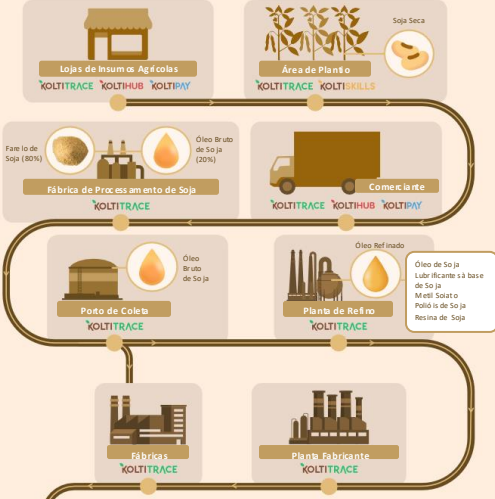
Lojas de Insumos Agrícolas
KOLTITRACE KOLTIHUB KOLTIPAY

Soja Seca
Área de Plantio
KOLTITRACE KOLTISKILLS

Farelo de Soja (80%)
Óleo Bruto de Soja (20%)
Fábrica de Processamento de Soja
KOLTITRACE

Comerciante
KOLTITRACE KOLTIHUB KOLTIPAY

Óleo Bruto de Soja
Porto de Coleta
KOLTITRACE

Óleo Refinado
Planta de Refino
KOLTITRACE

Óleo de Soja
Lubrificantes à base de Soja
Metil Soiato
Polióis de Soja
Resina de Soja

Fábricas
KOLTITRACE

Planta Fabricante
KOLTITRACE